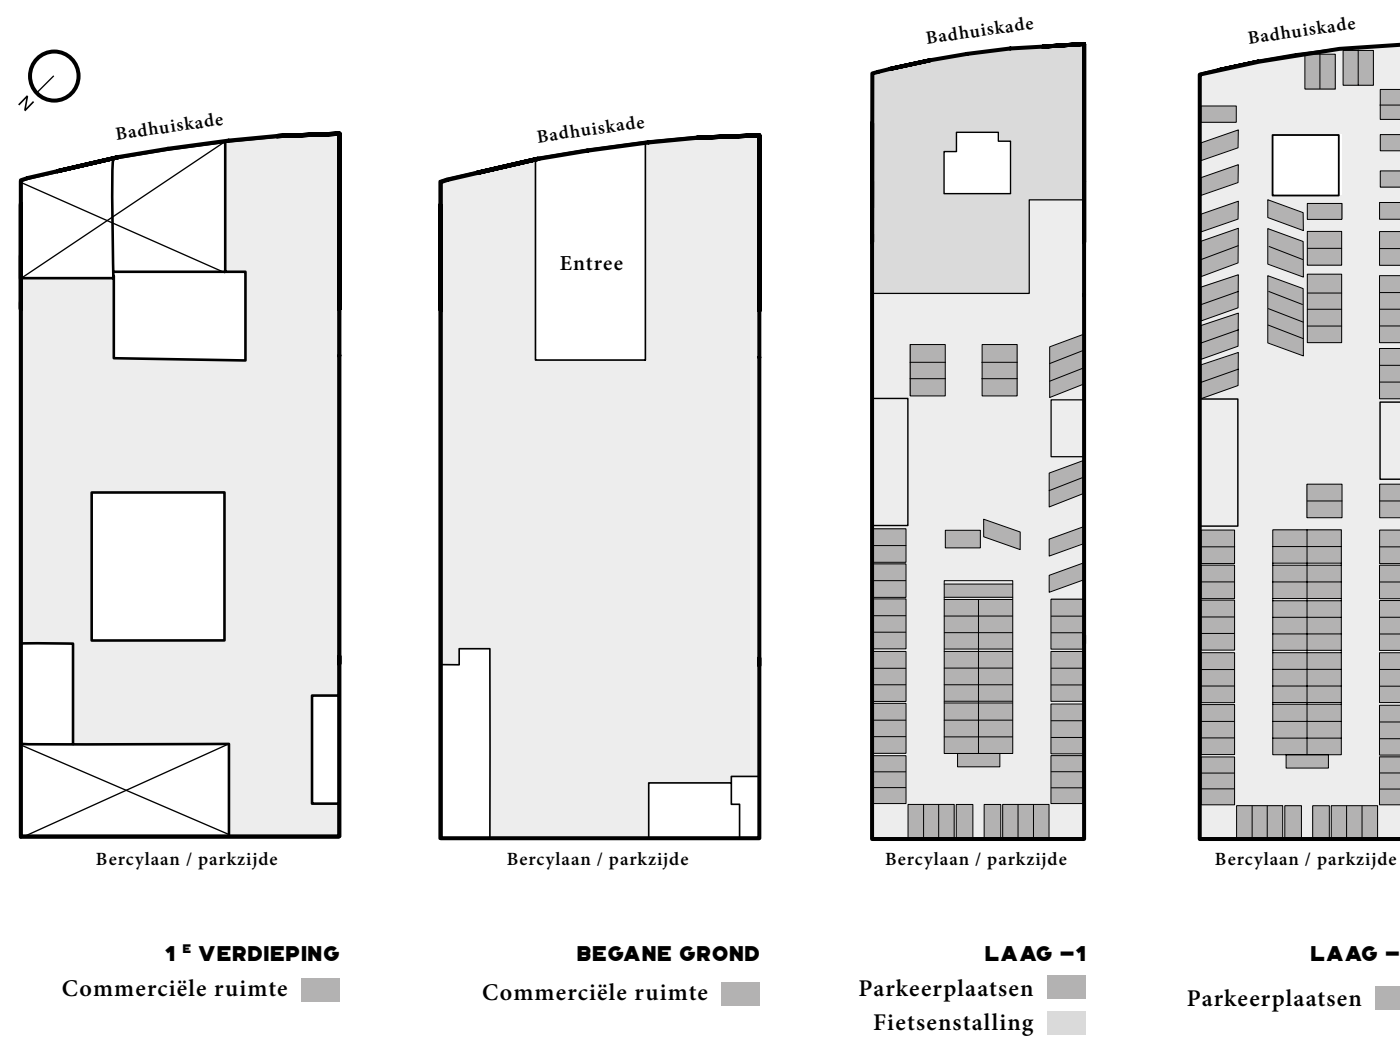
N

Badhuiskade

Bercylaan / parkzijde

1 E VERDIEPING
Commerciële ruimte

Badhuiskade

Entree

Bercylaan / parkzijde

BEGANE GROND
Commerciële ruimte

Badhuiskade

Bercylaan / parkzijde

LAAG –1
Parkeerplaatsen
Fietsenstalling

Badhuiskade

Bercylaan / parkzijde

LAAG –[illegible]
Parkeerplaatsen